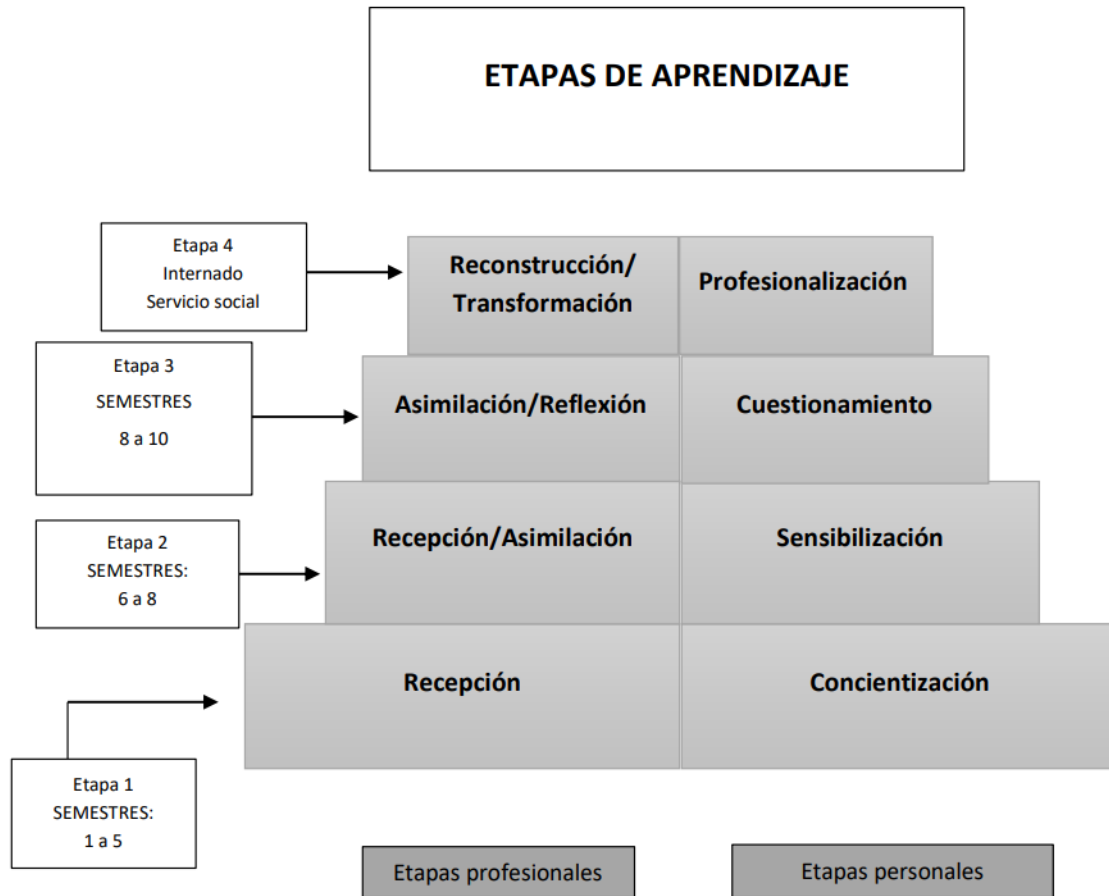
ETAPAS DE APRENDIZAJE

Etapa 4
Internado
Servicio social

Reconstrucción/
Transformación

Profesionalización

Etapa 3
SEMESTRES
8 a 10

Asimilación/Reflexión

Cuestionamiento

Etapa 2
SEMESTRES:
6 a 8

Recepción/Asimilación

Sensibilización

Recepción

Concientización

Etapa 1
SEMESTRES:
1 a 5

Etapas profesionales

Etapas personales